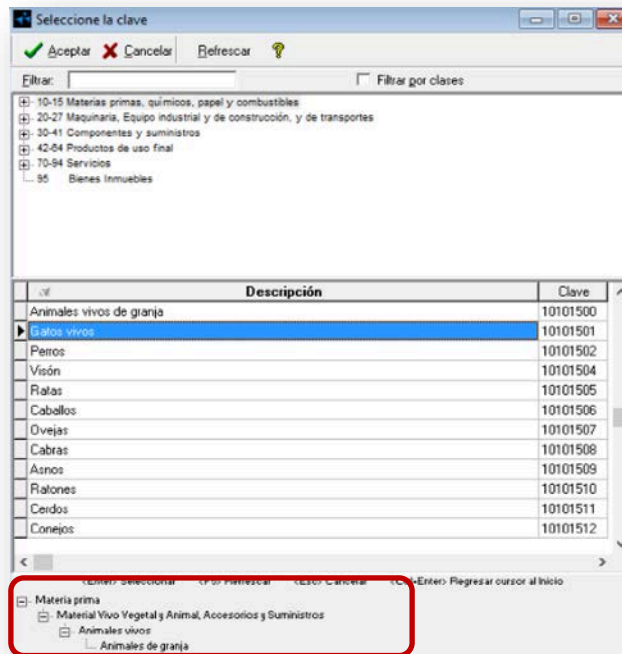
Seleccione la clave

Aceptar Cancelar Refrescar

Filtrar: Filtrar por clases

10-15 Materias primas, químicos, papel y combustibles
20-27 Maquinaria, Equipo industrial y de construcción, y de transportes
30-41 Componentes y suministros
42-64 Productos de uso final
70-94 Servicios
95 Bienes Inmuebles

| Descripción | Clave |
|---|---|
| Animales vivos de granja | 10101500 |
| Gatos vivos | 10101501 |
| Perros | 10101502 |
| Visón | 10101504 |
| Ratas | 10101505 |
| Caballos | 10101506 |
| Ovejas | 10101507 |
| Cabras | 10101508 |
| Asnos | 10101509 |
| Ratones | 10101510 |
| Cerdos | 10101511 |
| Conejos | 10101512 |

<Enter> Seleccionar <F5> Refrescar <Esc> Cancelar <Ctrl+Enter> Regresar cursor al inicio

Materia prima
Material Vivo Vegetal y Animal, Accesorios y Suministros
Animales vivos
Animales de granja